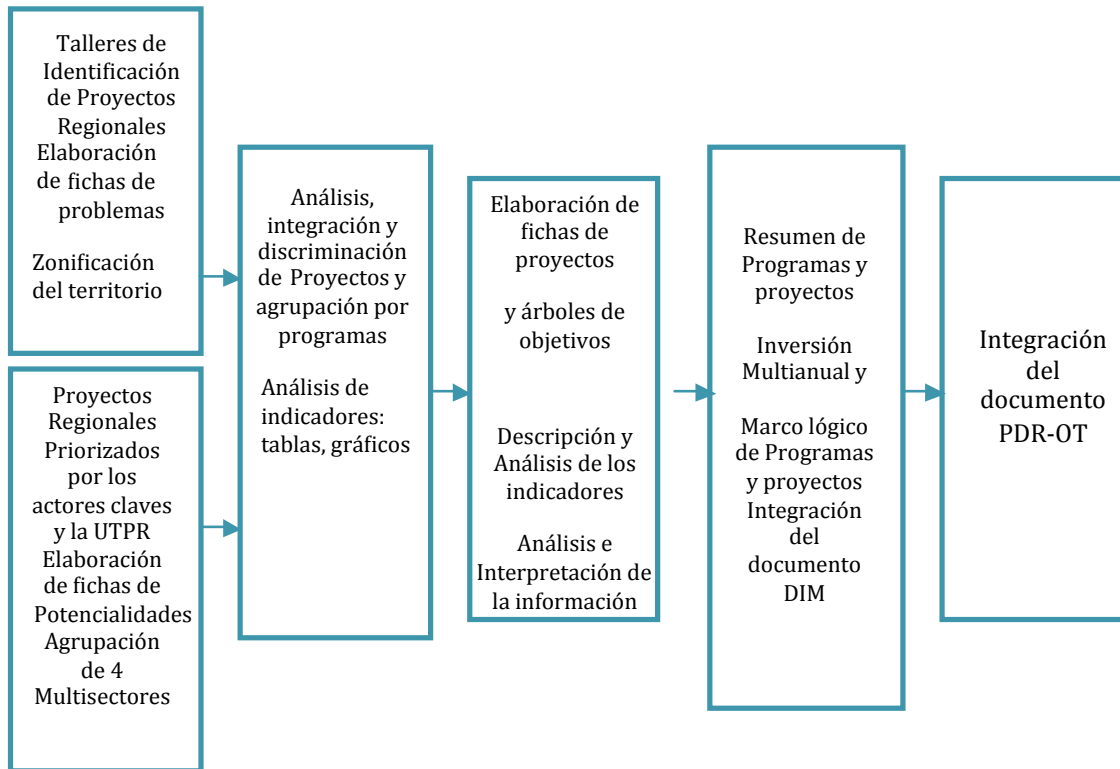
Talleres de Identificación de Proyectos Regionales
Elaboración de fichas de problemas

Zonificación del territorio

Proyectos Regionales Priorizados por los actores claves y la UTPR
Elaboración de fichas de Potencialidades
Agrupación de 4 Multisectores

Análisis, integración y discriminación de Proyectos y agrupación por programas

Análisis de indicadores: tablas, gráficos

Elaboración de fichas de proyectos

y árboles de objetivos

Descripción y Análisis de los indicadores

Análisis e Interpretación de la información

Resumen de Programas y proyectos

Inversión Multianual y

Marco lógico de Programas y proyectos
Integración del documento DIM

Integración del documento PDR-OT